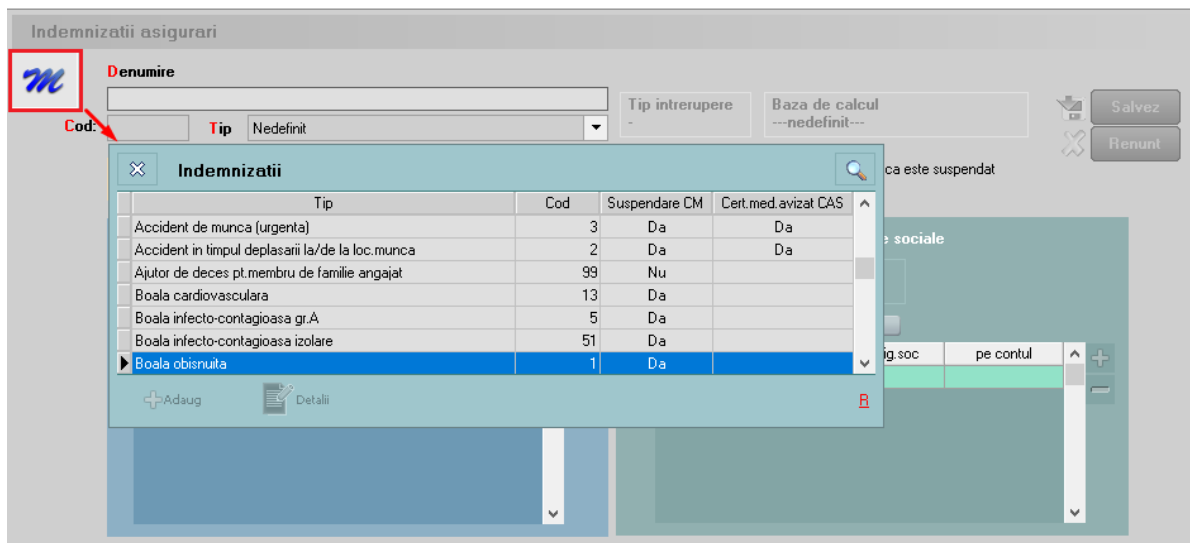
Indemnizatii asigurari

M

Denumire

Cod:

Tip Nedefinit

Tip intrerupere
-

Baza de calcul
---nedefinit---

Salvez

Renunt

Indemnizatii

ca este suspendat

| Tip | Cod | Suspendare CM | Cert.med.avizat CAS |
|---|---|---|---|
| Accident de munca (urgenta) | 3 | Da | Da |
| Accident in timpul deplasarii la/de la loc.munca | 2 | Da | Da |
| Ajutor de deces pt.membru de familie angajat | 99 | Nu | |
| Boala cardiovasculara | 13 | Da | |
| Boala infecto-contagioasa gr.A | 5 | Da | |
| Boala infecto-contagioasa izolare | 51 | Da | |
| Boala obisnuita | 1 | Da | |

Adaug

Detalii

R

e sociale

ig.soc

pe contul